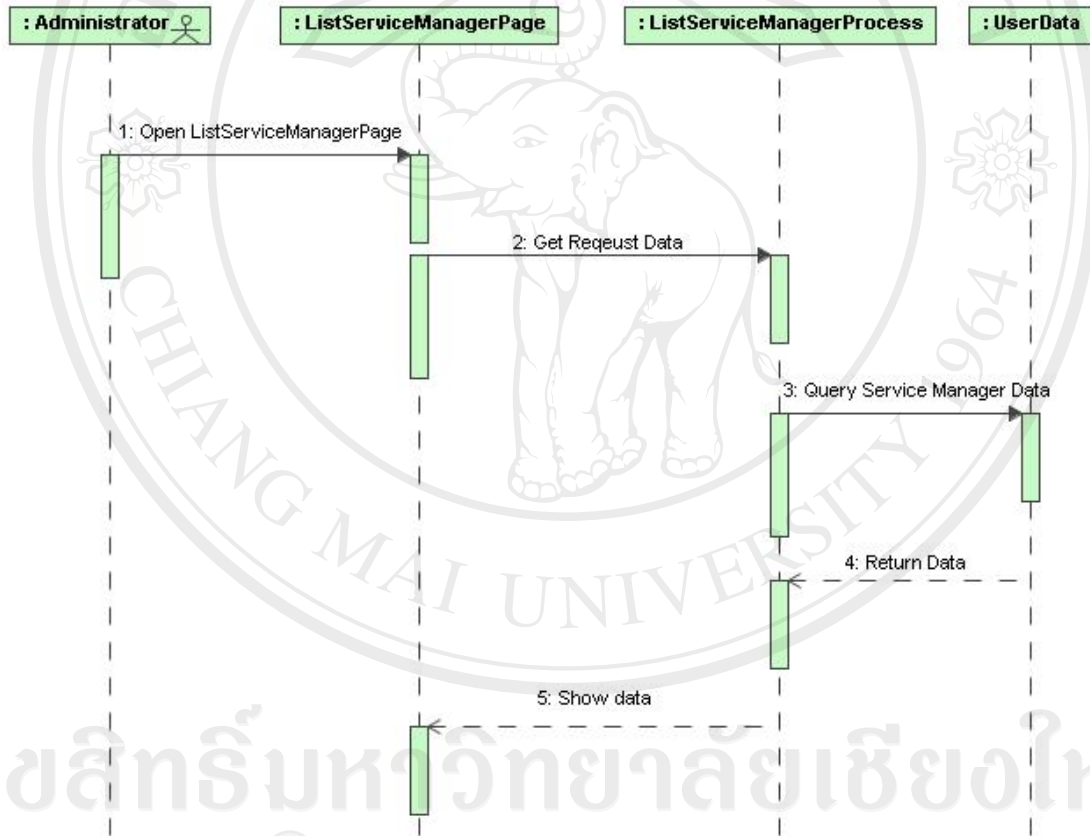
: Administrator

: ListServiceManagerPage

: ListServiceManagerProcess

: UserData

1: Open ListServiceManagerPage

2: Get Reqeust Data

3: Query Service Manager Data

4: Return Data

5: Show data

CHIANG MAI UNIVERSITY 1964

ขลิทธิ์มหาวิทยาลัยเชียงให